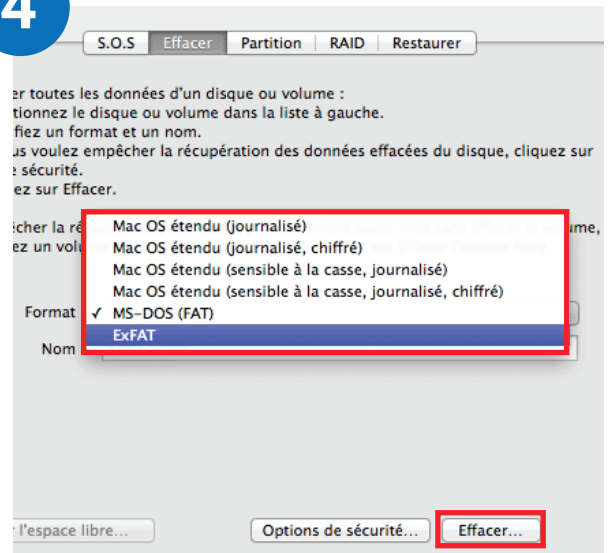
4

S.O.S | Effacer | Partition | RAID | Restaurer

er toutes les données d'un disque ou volume :
tionnez le disque ou volume dans la liste à gauche.
fiez un format et un nom.
us voulez empêcher la récupération des données effacées du disque, cliquez sur
e sécurité.
ez sur Effacer.

écher la ré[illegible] volume,
ez un volu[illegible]

Mac OS étendu (journalisé)
Mac OS étendu (journalisé, chiffré)
Mac OS étendu (sensible à la casse, journalisé)
Mac OS étendu (sensible à la casse, journalisé, chiffré)
✓ MS-DOS (FAT)
ExFAT

Format
Nom

r l'espace libre...
Options de sécurité...
Effacer...